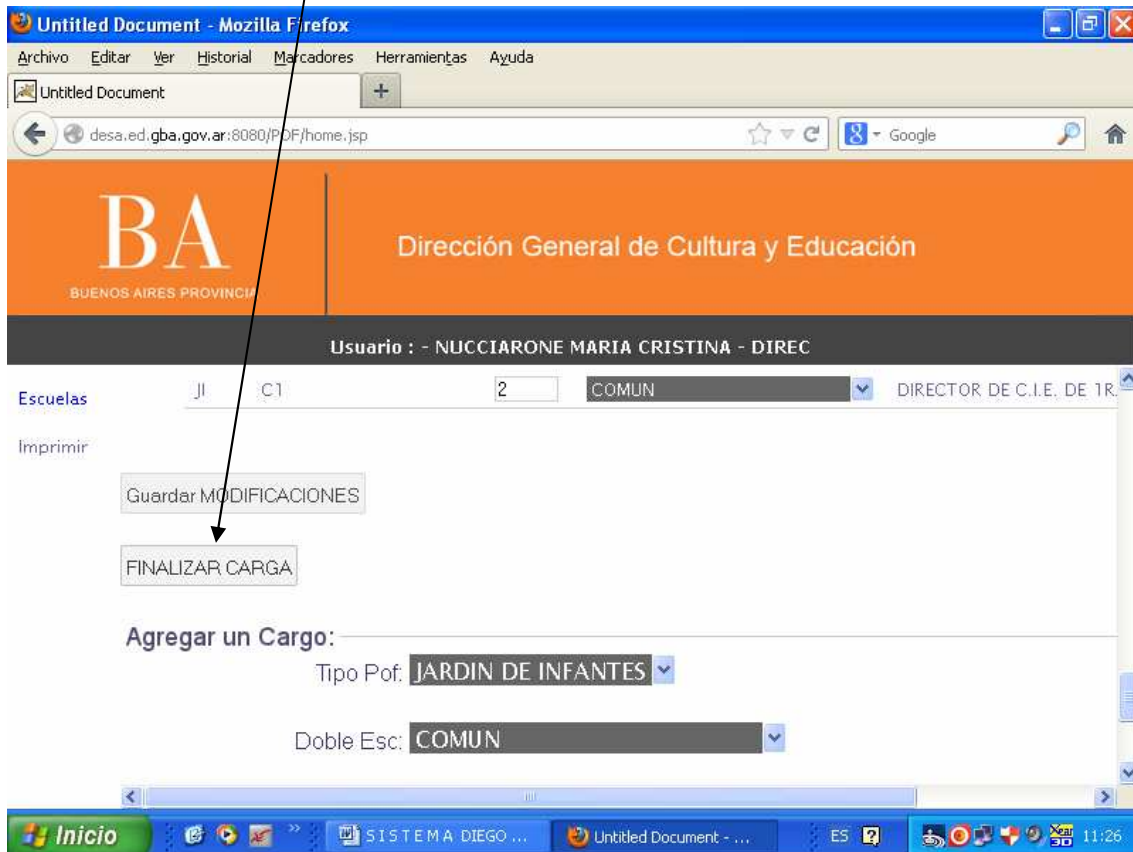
Untitled Document - Mozilla Firefox

Archivo Editar Ver Historial Marcadores Herramientas Ayuda

Untitled Document

desa.ed.gba.gov.ar:8080/POF/home.jsp

Google

BA
BUENOS AIRES PROVINCIA

Dirección General de Cultura y Educación

Usuario : - NUCCIARONE MARIA CRISTINA - DIREC

Escuelas

Imprimir

JI C1 2 COMUN DIRECTOR DE C.I.E. DE 1R.

Guardar MODIFICACIONES

FINALIZAR CARGA

Agregar un Cargo:

Tipo Pof: JARDIN DE INFANTES

Doble Esc: COMUN

Inicio SISTEMA DIEGO ... Untitled Document - ... ES 11:26